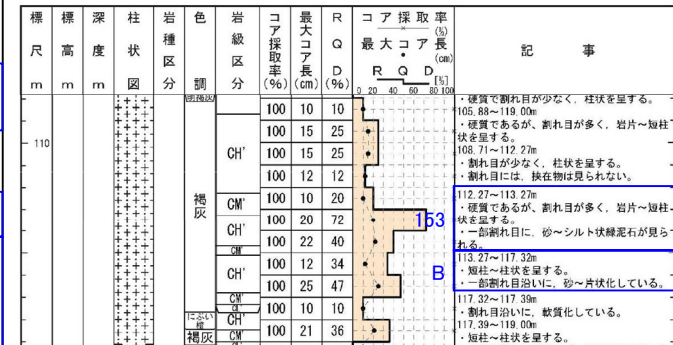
| 標尺 m | 標高 m | 深度 m | 柱状図 | 岩種区分 | 色調 | 岩級区分 | コア採取率 (%) | 最大コア長 (cm) | RQD (%) | コア採取率 (%) 最大コア長 (cm) RQD [%] 0 20 40 60 80 100 | 記事 |
|---|---|---|---|---|---|---|---|---|---|---|---|
| | | | | | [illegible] | | 100 | 10 | 10 | | ・硬質で割れ目が少なく、柱状を呈する。 |
| 110 | | | | | | CH' | 100 | 15 | 25 | | 105.88～119.00m ・硬質であるが、割れ目が多く、岩片～短柱状を呈する。 |
| | | | | | | CH' | 100 | 15 | 25 | | 108.71～112.27m ・割れ目が少なく、柱状を呈する。 |
| | | | | | | | 100 | 12 | 12 | | ・割れ目には、挟在物は見られない。 |
| | | | | | 褐灰 | CM' | 100 | 10 | 20 | | 112.27～113.27m ・硬質であるが、割れ目が多く、岩片～短柱状を呈する。 |
| | | | | | | CH' | 100 | 20 | 72 | 153 | ・一部割れ目に、砂～シルト状緑泥石が見られる。 |
| | | | | | | CM' | 100 | 22 | 40 | | |
| | | | | | | CH' | 100 | 12 | 34 | | 113.27～117.32m ・短柱～柱状を呈する。 |
| | | | | | | | 100 | 25 | 47 | B | ・一部割れ目沿いに、砂～片状化している。 |
| | | | | | | CM' | 100 | 10 | 10 | | 117.32～117.39m ・割れ目沿いに、軟質化している。 |
| | | | | | にぶい橙 | CH' | 100 | 21 | 36 | | 117.39～119.00m |
| | | | | | 褐灰 | CM' | | | | | ・短柱～柱状を呈する。 |